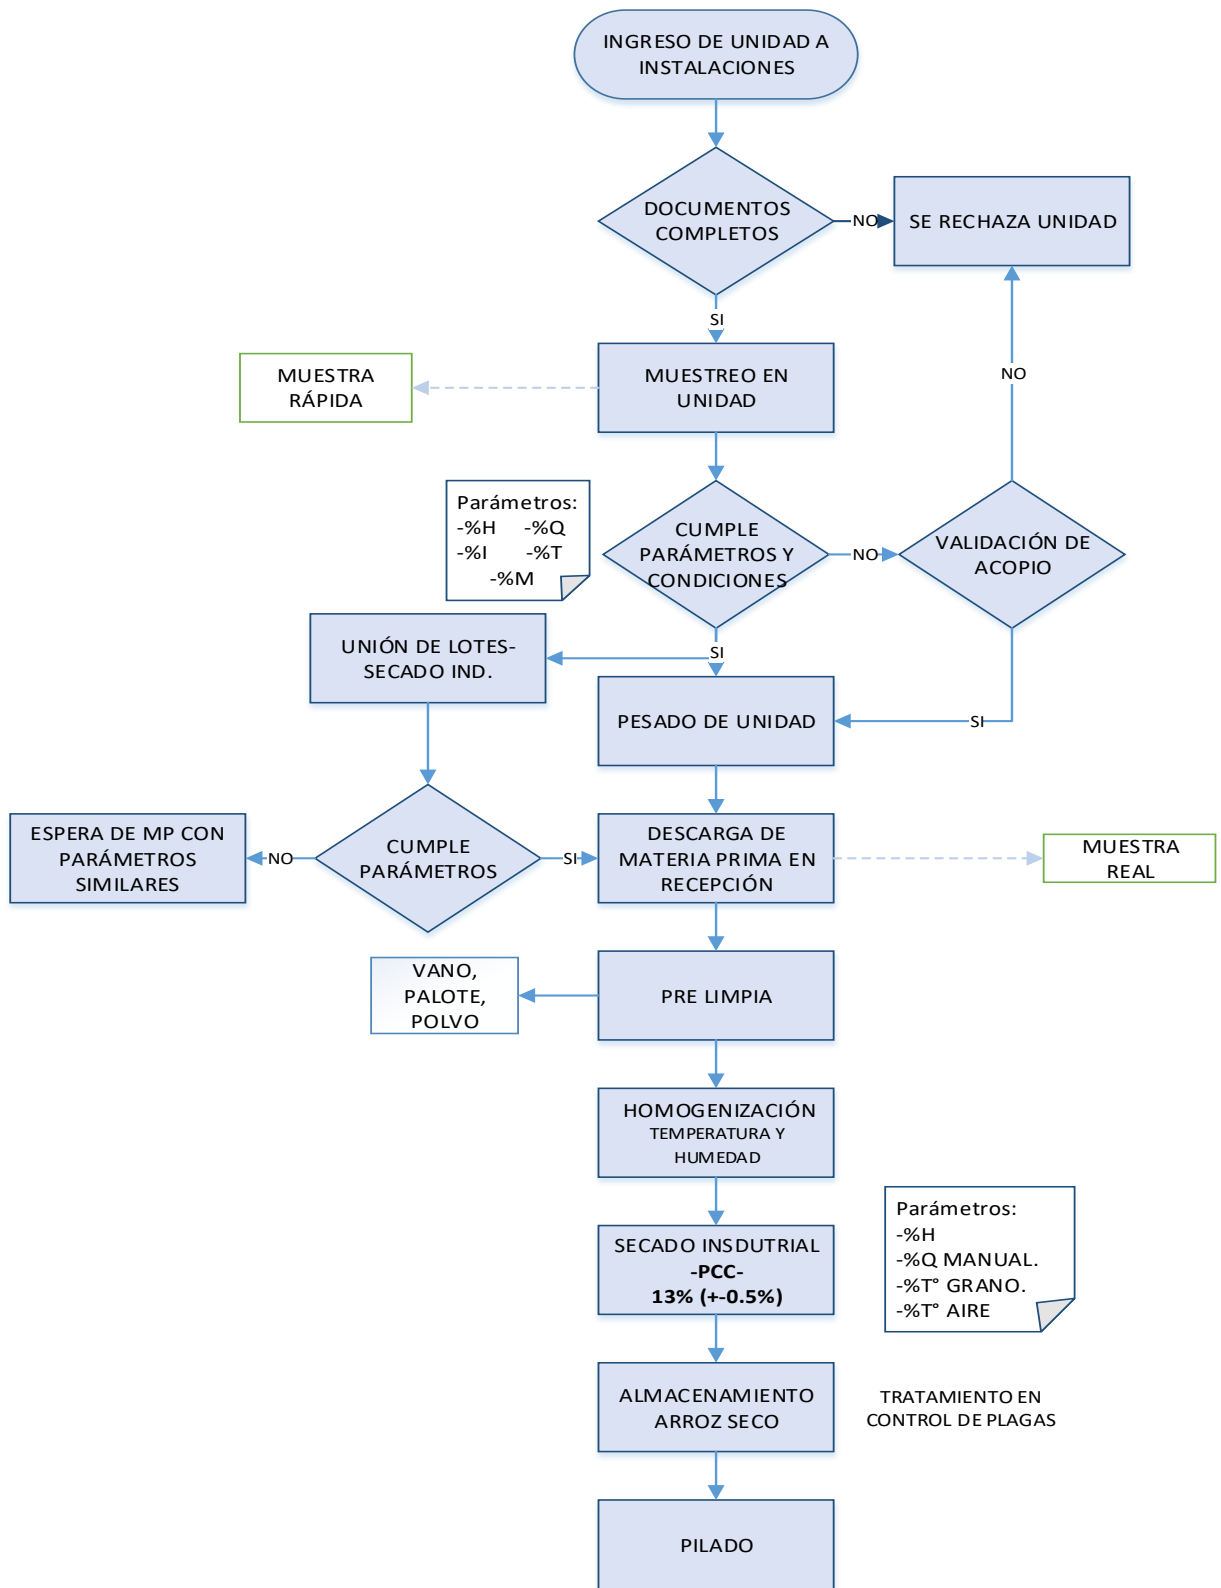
INGRESO DE UNIDAD A INSTALACIONES

DOCUMENTOS COMPLETOS

NO

SE RECHAZA UNIDAD

SI

MUESTRA RÁPIDA

MUESTREO EN UNIDAD

NO

Parámetros:
-%H -%Q
-%I -%T
-%M

CUMPLE PARÁMETROS Y CONDICIONES

NO

VALIDACIÓN DE ACOPIO

UNIÓN DE LOTES-SECADO IND.

SI

PESADO DE UNIDAD

SI

ESPERA DE MP CON PARÁMETROS SIMILARES

NO

CUMPLE PARÁMETROS

SI

DESCARGA DE MATERIA PRIMA EN RECEPCIÓN

MUESTRA REAL

VANO, PALOTE, POLVO

PRE LIMPIA

HOMOGENIZACIÓN TEMPERATURA Y HUMEDAD

Parámetros:
-%H
-%Q MANUAL.
-%T° GRANO.
-%T° AIRE

SECADO INSDUTRIAL
**-PCC-**
**13% (+-0.5%)**

ALMACENAMIENTO ARROZ SECO

TRATAMIENTO EN CONTROL DE PLAGAS

PILADO